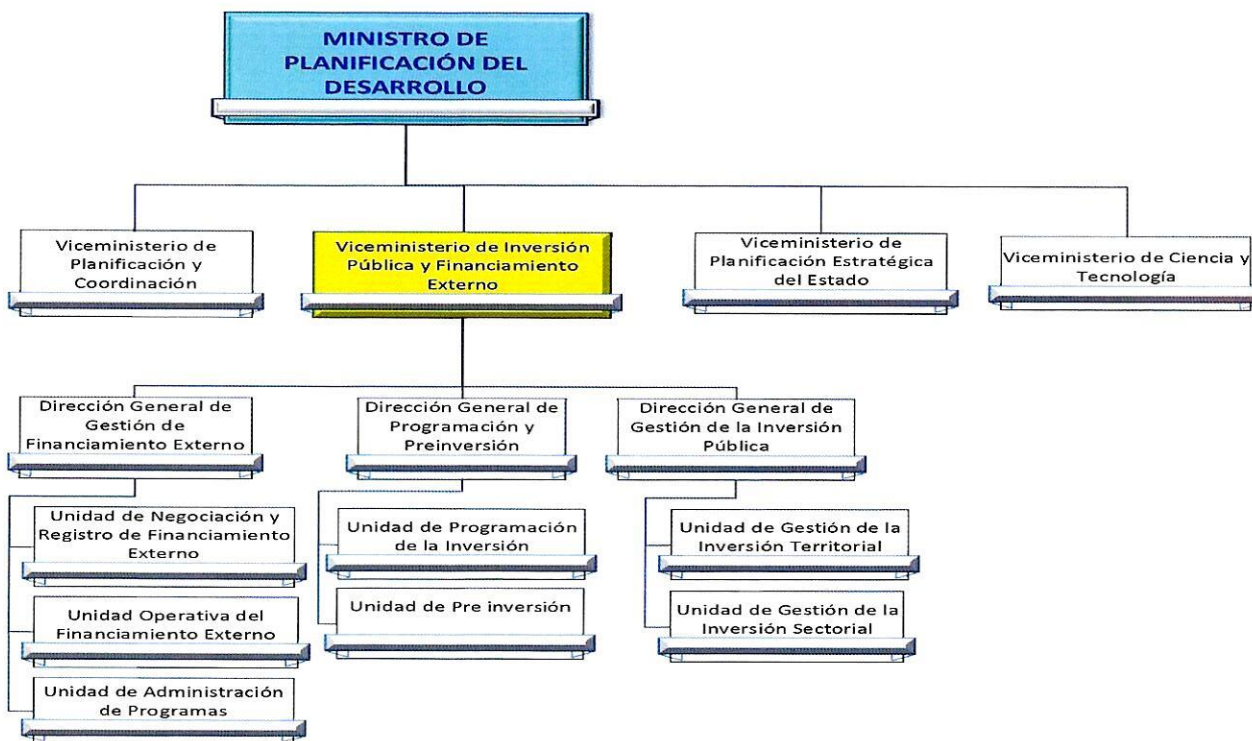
MINISTRO DE PLANIFICACIÓN DEL DESARROLLO

Viceministerio de Planificación y Coordinación

Viceministerio de Inversión Pública y Financiamiento Externo

Viceministerio de Planificación Estratégica del Estado

Viceministerio de Ciencia y Tecnología

Dirección General de Gestión de Financiamiento Externo

Dirección General de Programación y Preinversión

Dirección General de Gestión de la Inversión Pública

Unidad de Negociación y Registro de Financiamiento Externo

Unidad Operativa del Financiamiento Externo

Unidad de Administración de Programas

Unidad de Programación de la Inversión

Unidad de Pre inversión

Unidad de Gestión de la Inversión Territorial

Unidad de Gestión de la Inversión Sectorial